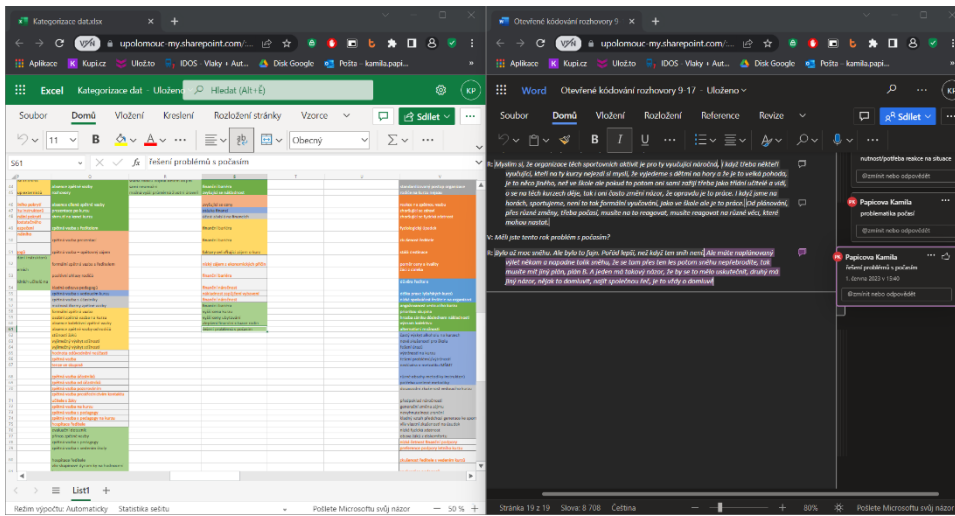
Kategorizace dat.xlsx

upolomouc-my.sharepoint.com/...

Aplikace Kupi.cz Uložto IDOS - Vlaky + Aut... Disk Google Pošta - kamila.papi...

Excel Kategorizace dat - Uloženo

Hledat (Alt+Š)

KP

Soubor Domů Vložení Kreslení Rozložení stránky Vzorce

Sdílet

11 B A Obecný

S61 $f_x$ řešení problémů s počasím

Režim výpočtu: Automatický Statistika sešitu

List1 +

Pošlete Microsoftu svůj názor − 50 % +

Otevřené kódování rozhovory 9

upolomouc-my.sharepoint.com/...

Aplikace Kupi.cz Uložto IDOS - Vlaky + Aut... Disk Google Pošta - kamila.papi...

Word Otevřené kódování rozhovory 9-17 - Uloženo

Soubor Domů Vložení Rozložení Reference Revize

Sdílet

R: Myslím si, že organizace těch sportovních aktivit je pro ty vyučující náročná, i když třeba někteří vyučující, kteří na ty kurzy nejezdí si myslí, že vyjedeme s dětmi na hory a že je to velká pohoda, je to něco jiného, než ve škole ale pokud to potom oni sami zažijí třeba jako třídní učitelé a vidí, o se na těch kurzech děje, tak i oni často změní názor, že opravdu je to práce. I když jsme na horách, sportujeme, není to tak formální vyučování, jako ve škole ale je to práce. Od plánování, přes různé změny, třeba počasí, musíte na to reagovat, musíte reagovat na různé věci, které mohou nastat.

V: Měli jste tento rok problém s počasím?

R: Bylo už moc sněhu. Ale bylo to fajn. Pořád lepší, než když tam sníh není. Ale může naplánovaný výlet někam a napadne tolik sněhu, že se tam přes ten počet sněhu neprobrodíte, tak musíte mít jiný plán, plán B. A jeden má takový názor, že by se to mělo uskutečnit, druhý má jiný názor, nějak to domluvit, najít společnou řeč, je to vždy o domluvě.

nutnost/potřeba reakce na situace

@zmínit nebo odpovědět

Papicova Kamila
problematika počasí

@zmínit nebo odpovědět

Papicova Kamila
řešení problémů s počasím

@zmínit nebo odpovědět

Stránka 19 z 19 Slova: 8 708 Čeština 80 % Pošlete Microsoftu svůj názor